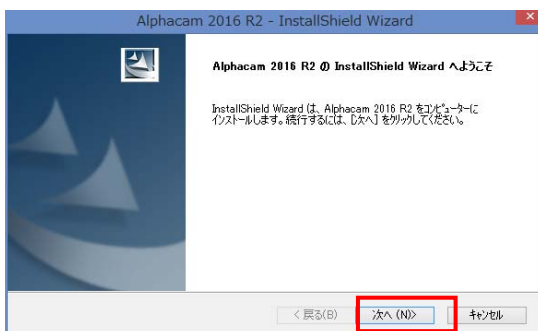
Alphacam 2016 R2 - InstallShield Wizard

Alphacam 2016 R2 の InstallShield Wizard へようこそ

InstallShield Wizard は、Alphacam 2016 R2 をコンピューターにインストールします。続行するには、[次へ] をクリックしてください。

< 戻る(B)
次へ (N)>
キャンセル